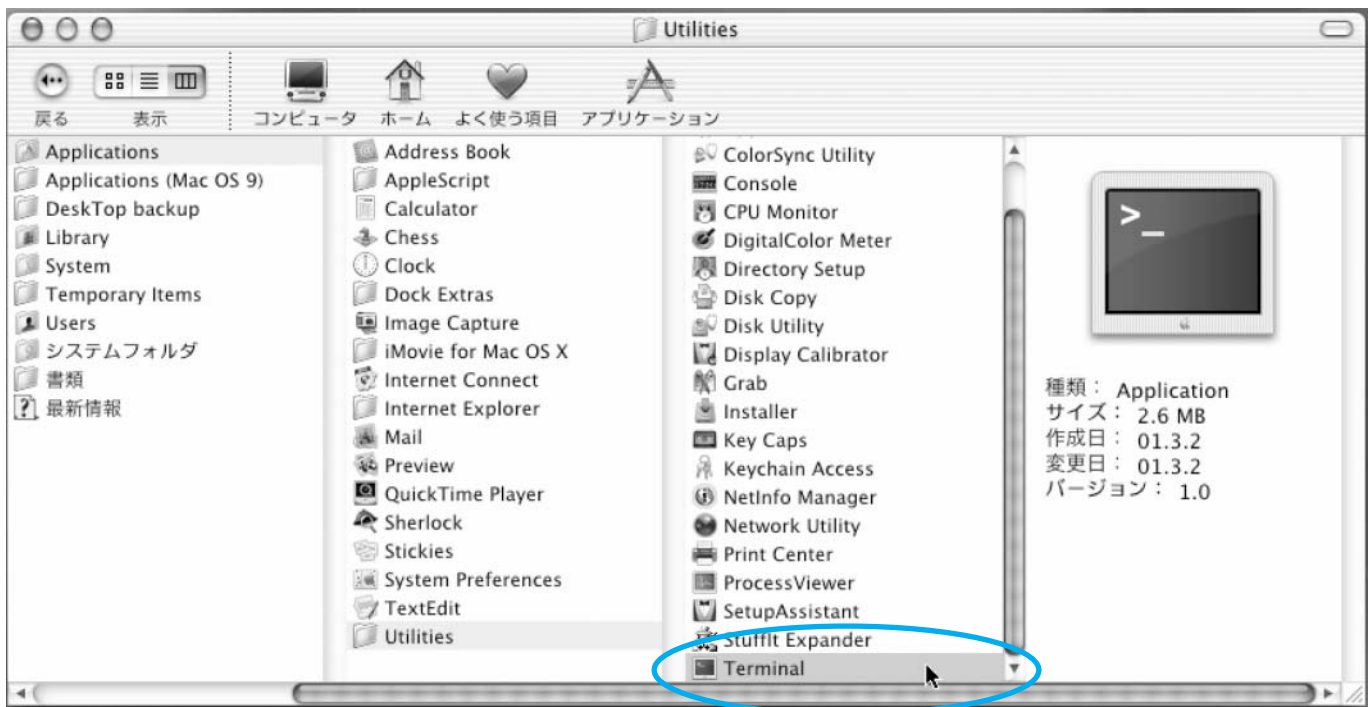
Utilities

戻る 表示 コンピュータ ホーム よく使う項目 アプリケーション

Applications
Applications (Mac OS 9)
DeskTop backup
Library
System
Temporary Items
Users
システムフォルダ
書類
最新情報

Address Book
AppleScript
Calculator
Chess
Clock
Dock Extras
Image Capture
iMovie for Mac OS X
Internet Connect
Internet Explorer
Mail
Preview
QuickTime Player
Sherlock
Stickies
System Preferences
TextEdit
Utilities

ColorSync Utility
Console
CPU Monitor
DigitalColor Meter
Directory Setup
Disk Copy
Disk Utility
Display Calibrator
Grab
Installer
Key Caps
Keychain Access
NetInfo Manager
Network Utility
Print Center
ProcessViewer
SetupAssistant
StuffIt Expander
Terminal

>_

種類： Application
サイズ： 2.6 MB
作成日： 01.3.2
変更日： 01.3.2
バージョン： 1.0